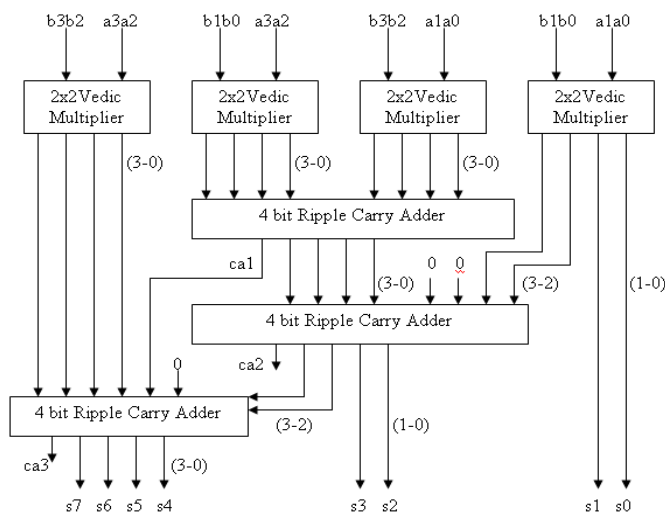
b3b2 a3a2
2x2Vedic Multiplier
(3-0)

b1b0 a3a2
2x2Vedic Multiplier
(3-0)

b3b2 a1a0
2x2Vedic Multiplier
(3-0)

b1b0 a1a0
2x2Vedic Multiplier

4 bit Ripple Carry Adder

ca1
(3-0)
0 0
(3-2)
(1-0)

4 bit Ripple Carry Adder

ca2
0

4 bit Ripple Carry Adder
(3-2)
(1-0)

ca3
(3-0)

s7 s6 s5 s4
s3 s2
s1 s0